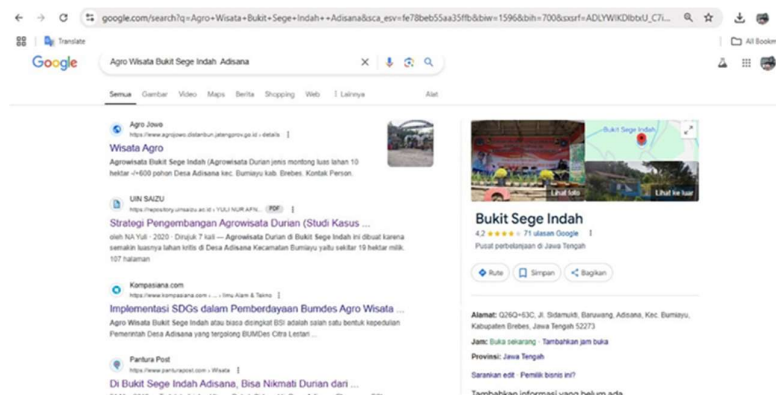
google.com/search?q=Agro+Wisata+Bukit+Sege+Indah+-+Adisana&sca_esv=fe78beb55aa35ffb&biw=1596&bih=700&sxsrf=ADLYWIKDlbtxU_C7i...

Translate

All Bookm

Google

Agro Wisata Bukit Sege Indah Adisana

Semua Gambar Video Maps Berita Shopping Web ⋮ Lainnya Alat

Agro Jowo
https://www.agrojowo.distanbun.jatengprov.go.id › details

Wisata Agro

Agrowisata Bukit Sege Indah (Agrowisata Durian jenis monthong luas lahan 10 hektar -/+600 pohon Desa Adisana kec. Bumiayu kab. Brebes. Kontak Person.

UIN SAIZU
https://repository.uinsaizu.ac.id › YULI NUR AFN... PDF

Strategi Pengembangan Agrowisata Durian (Studi Kasus ...

oleh NA Yuli · 2020 · Dirujuk 7 kali — Agrowisata Durian di Bukit Sege Indah ini dibuat karena semakin luasnya lahan kritis di Desa Adisana Kecamatan Bumiayu yaitu sekitar 19 hektar milik. 107 halaman

Kompasiana.com
https://www.kompasiana.com › ... › Ilmu Alam & Teknol

Implementasi SDGs dalam Pemberdayaan Bumdes Agro Wisata ...

Agro Wisata Bukit Sege Indah atau biasa disingkat BSI adalah salah satu bentuk kepedulian Pemerintah Desa Adisana yang tergabung BUMDes Citra Lestari ...

Pantura Post
https://www.panturapost.com › Wisata

Di Bukit Sege Indah Adisana, Bisa Nikmati Durian dari ...

Bukit Sege Indah

Lihat foto

Lihat ke luar

Bukit Sege Indah

4,2 ★★★★☆ 71 ulasan Google

Pusat perbelanjaan di Jawa Tengah

Rute Simpan Bagikan

Alamat: Q26Q+53C, Jl. Sidamukti, Baruwang, Adisana, Kec. Bumiayu, Kabupaten Brebes, Jawa Tengah 52273

Jam: Buka sekarang · Tambahkan jam buka

Provinsi: Jawa Tengah

Sarankan edit · Pemilik bisnis ini?

Tambahkan informasi yang belum ada